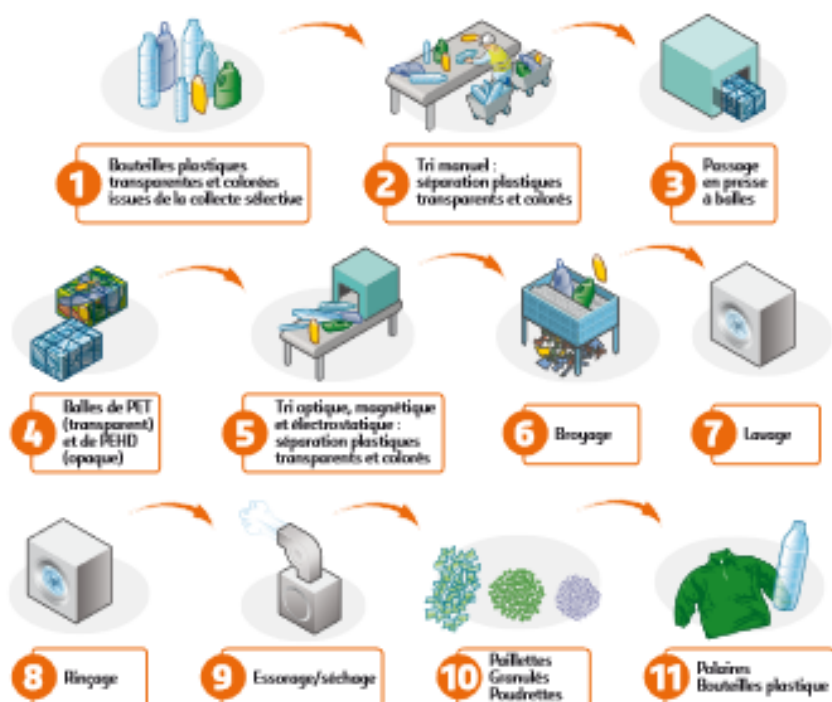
1 Bouteilles plastiques transparentes et colorées issues de la collecte sélective

2 Tri manuel : séparation plastiques transparents et colorés

3 Passage en presse à balles

4 Balles de PET (transparent) et de PEHD (opaque)

5 Tri optique, magnétique et électrostatique : séparation plastiques transparents et colorés

6 Broyage

7 Lavage

8 Rinçage

9 Essorage/séchage

10 Paillettes Granulés Poudrettes

11 Polaires Bouteilles plastique